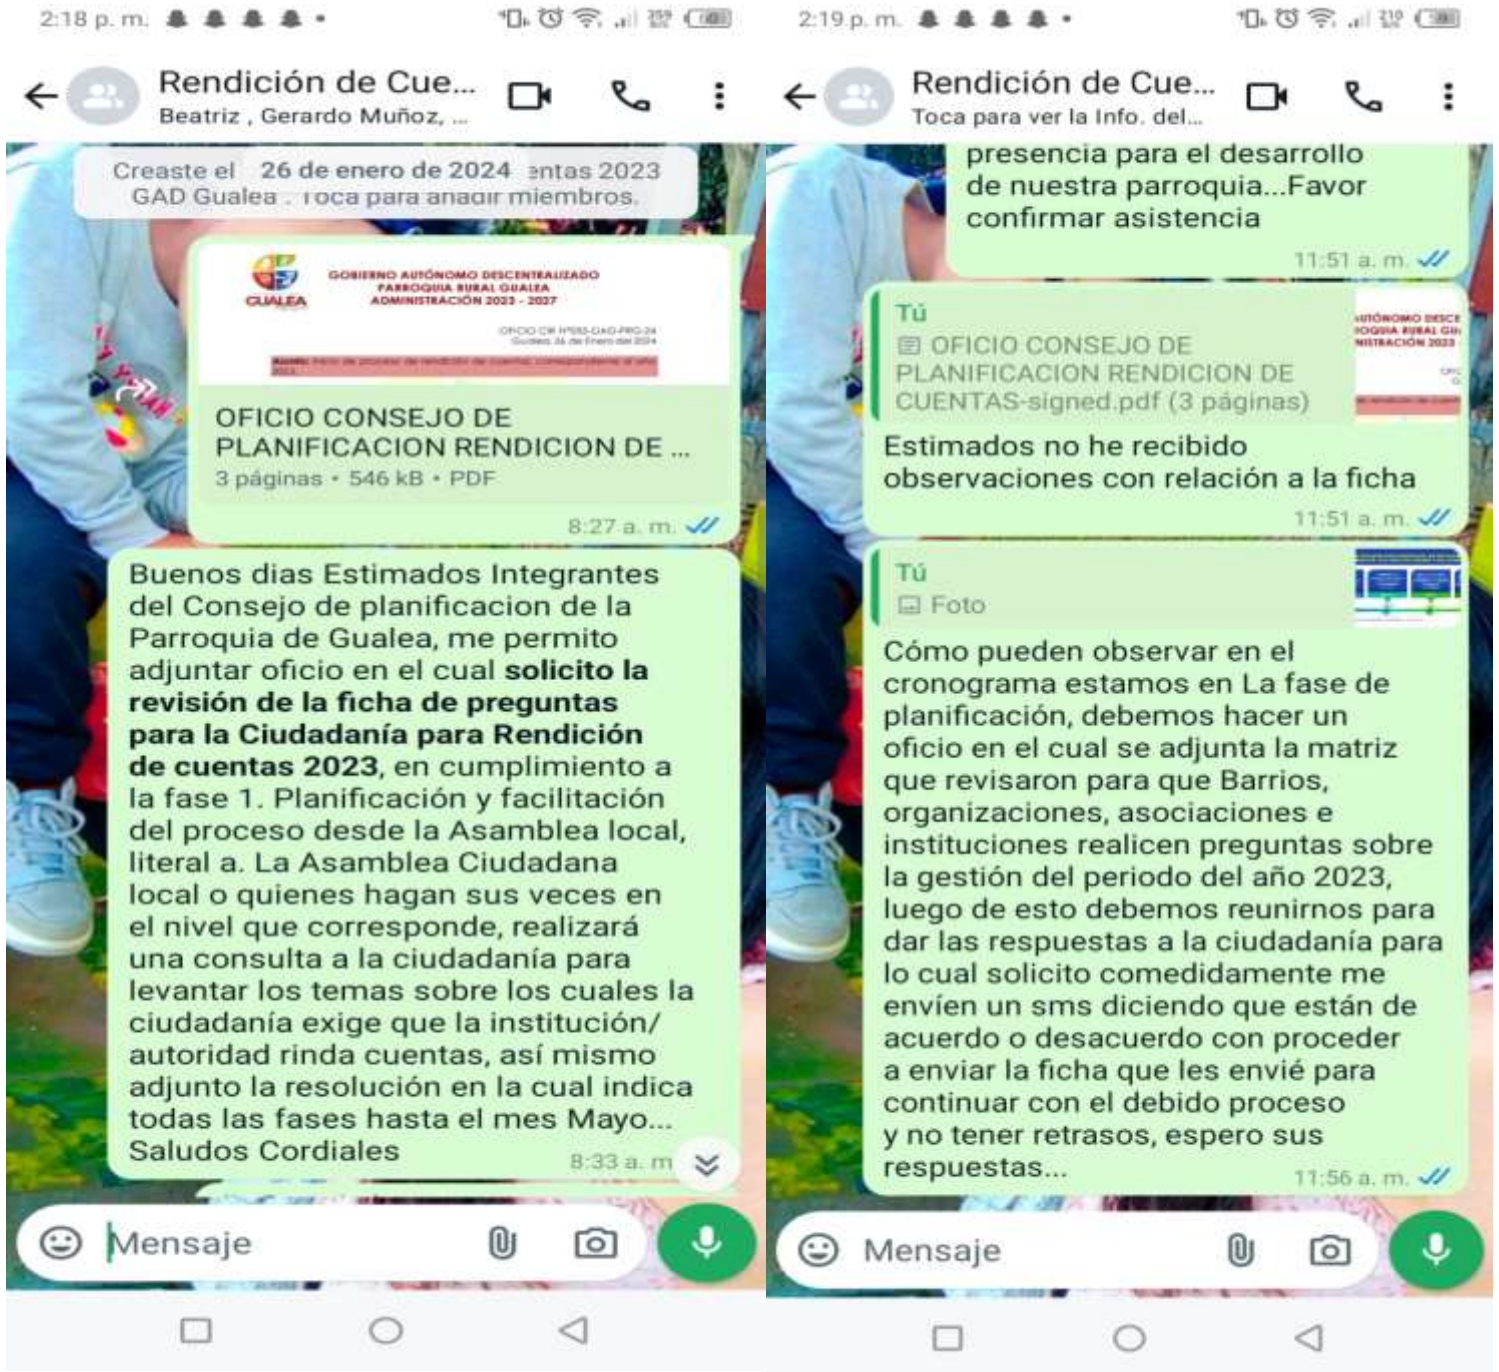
2:18 p. m.

Rendición de Cue...
Beatriz , Gerardo Muñoz, ...

Creaste el 26 de enero de 2024 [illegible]entas 2023 GAD Gualea . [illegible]oca para añadir miembros.

GUALEA
GOBIERNO AUTÓNOMO DESCENTRALIZADO PARROQUIA RURAL GUALEA ADMINISTRACIÓN 2023 - 2027

OFICIO CONSEJO DE PLANIFICACION RENDICION DE ...
3 páginas • 546 kB • PDF
8:27 a. m.

Buenos dias Estimados Integrantes del Consejo de planificacion de la Parroquia de Gualea, me permito adjuntar oficio en el cual **solicito la revisión de la ficha de preguntas para la Ciudadanía para Rendición de cuentas 2023**, en cumplimiento a la fase 1. Planificación y facilitación del proceso desde la Asamblea local, literal a. La Asamblea Ciudadana local o quienes hagan sus veces en el nivel que corresponde, realizará una consulta a la ciudadanía para levantar los temas sobre los cuales la ciudadanía exige que la institución/ autoridad rinda cuentas, así mismo adjunto la resolución en la cual indica todas las fases hasta el mes Mayo... Saludos Cordiales
8:33 a. m

Mensaje

2:19 p. m.

Rendición de Cue...
Toca para ver la Info. del...

presencia para el desarrollo de nuestra parroquia...Favor confirmar asistencia
11:51 a. m.

Tú
OFICIO CONSEJO DE PLANIFICACION RENDICION DE CUENTAS-signed.pdf (3 páginas)
Estimados no he recibido observaciones con relación a la ficha
11:51 a. m.

Tú
Foto
Cómo pueden observar en el cronograma estamos en La fase de planificación, debemos hacer un oficio en el cual se adjunta la matriz que revisaron para que Barrios, organizaciones, asociaciones e instituciones realicen preguntas sobre la gestión del periodo del año 2023, luego de esto debemos reunirnos para dar las respuestas a la ciudadanía para lo cual solicito comedidamente me envíen un sms diciendo que están de acuerdo o desacuerdo con proceder a enviar la ficha que les envié para continuar con el debido proceso y no tener retrasos, espero sus respuestas...
11:56 a. m.

Mensaje